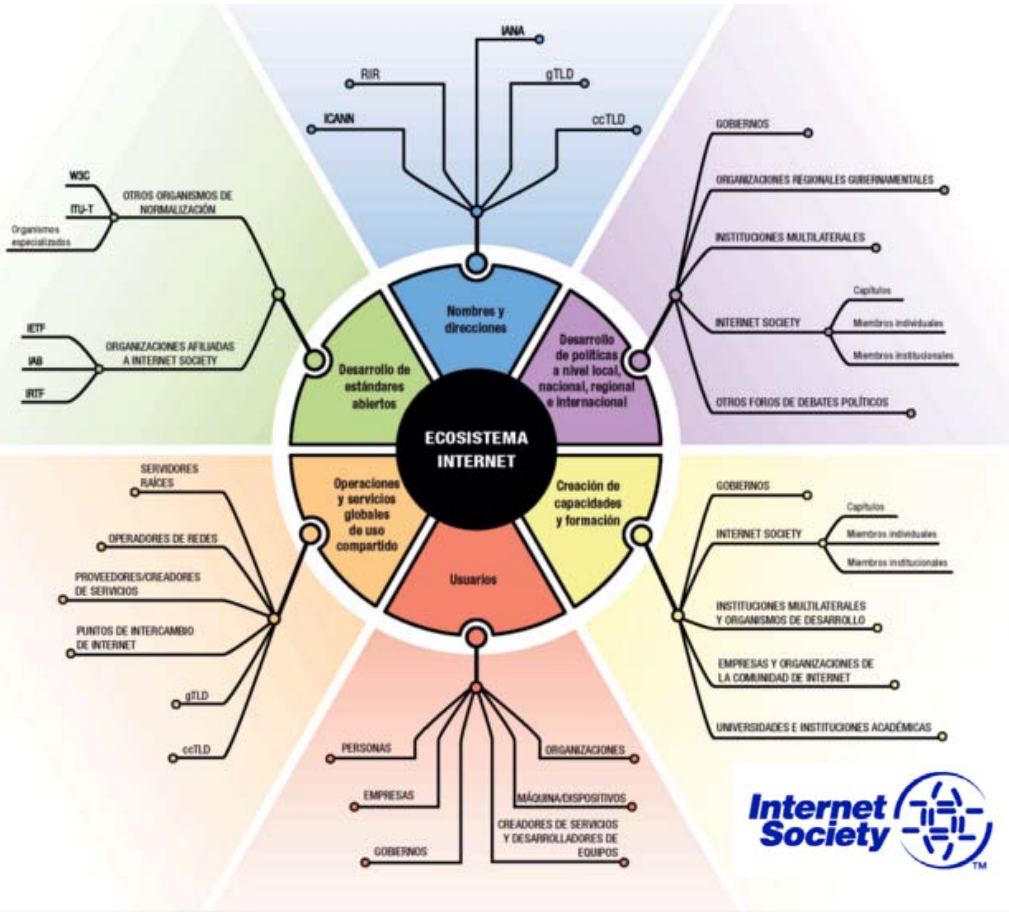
IANA
RIR
gTLD
ICANN
ccTLD

GOBIERNOS
ORGANIZACIONES REGIONALES GUBERNAMENTALES
INSTITUCIONES MULTILATERALES
INTERNET SOCIETY
Capítulos
Miembros individuales
Miembros institucionales
OTROS FOROS DE DEBATES POLÍTICOS

W3C
ITU-T
Organismos especializados
OTROS ORGANISMOS DE NORMALIZACIÓN
IETF
IAB
IRTF
ORGANIZACIONES AFILIADAS A INTERNET SOCIETY

Nombres y direcciones
Desarrollo de políticas a nivel local, nacional, regional e internacional
Desarrollo de estándares abiertos
ECOSISTEMA INTERNET
Operaciones y servicios globales de uso compartido
Creación de capacidades y formación
Usuarios

SERVIDORES RAÍCES
OPERADORES DE REDES
PROVEEDORES/CREADORES DE SERVICIOS
PUNTOS DE INTERCAMBIO DE INTERNET
gTLD
ccTLD

GOBIERNOS
INTERNET SOCIETY
Capítulos
Miembros individuales
Miembros institucionales
INSTITUCIONES MULTILATERALES Y ORGANISMOS DE DESARROLLO
EMPRESAS Y ORGANIZACIONES DE LA COMUNIDAD DE INTERNET
UNIVERSIDADES E INSTITUCIONES ACADÉMICAS

PERSONAS
EMPRESAS
GOBIERNOS
ORGANIZACIONES
MÁQUINA/DISPOSITIVOS
CREADORES DE SERVICIOS Y DESARROLLADORES DE EQUIPOS

Internet Society
TM